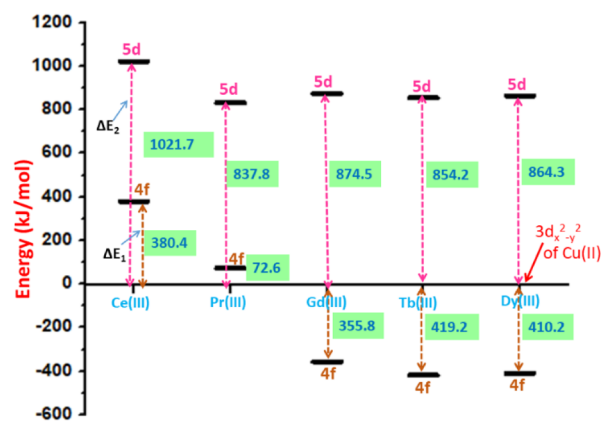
1200
1000
800
600
400
200
0
-200
-400
-600

Energy (kJ/mol)

5d
$\Delta E_2$
1021.7
4f
380.4
$\Delta E_1$
Ce(III)

5d
837.8
4f
72.6
Pr(III)

5d
874.5
Gd(III)
355.8
4f

5d
854.2
Tb(III)
419.2
4f

5d
864.3
$3d_{x^2-y^2}$ of Cu(II)
Dy(III)
410.2
4f